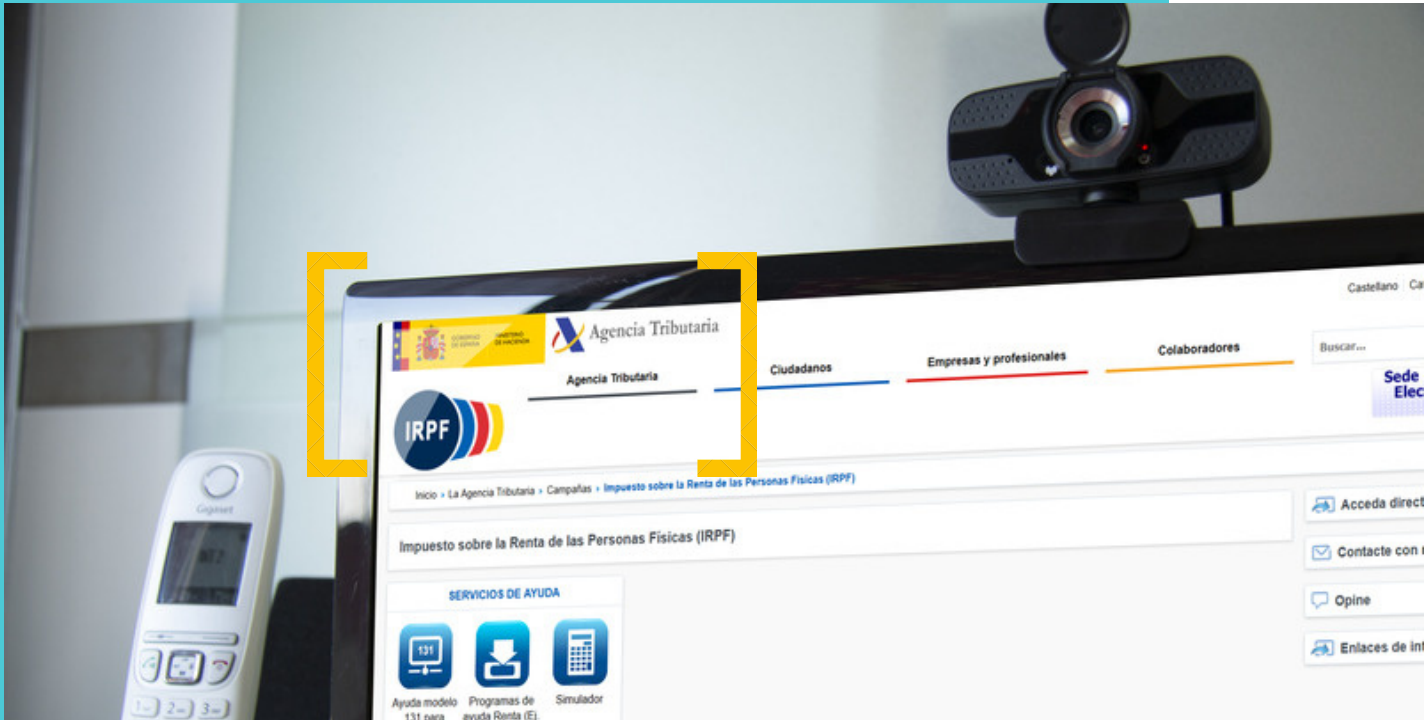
GOBIERNO DE ESPAÑA MINISTERIO DE HACIENDA
Agencia Tributaria
Castellano Ca
Agencia Tributaria
Ciudadanos
Empresas y profesionales
Colaboradores
Buscar...
Sede Elec
IRPF
Inicio › La Agencia Tributaria › Campañas › Impuesto sobre la Renta de las Personas Físicas (IRPF)
Impuesto sobre la Renta de las Personas Físicas (IRPF)
Acceda direct
Contacte con
Opine
Enlaces de int
SERVICIOS DE AYUDA
131
Ayuda modelo 131 para
Programas de ayuda Renta (E)
Simulador
Gigaset